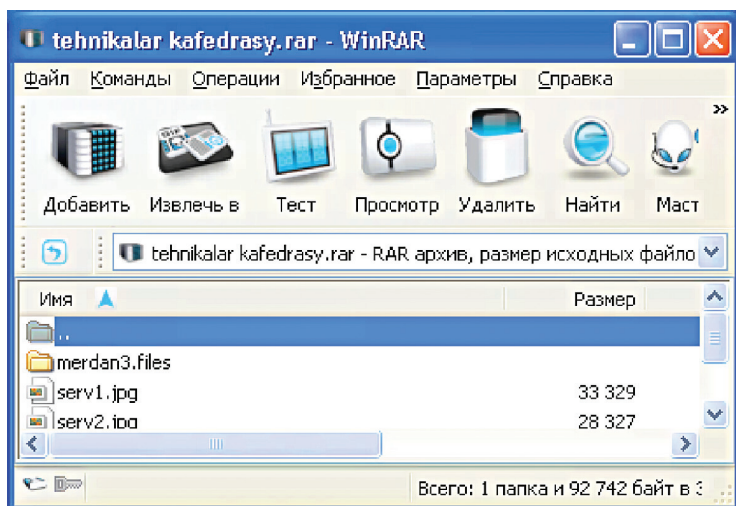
tehnikalar kafedrasy.rar - WinRAR

Файл Команды Операции Избранное Параметры Справка

Добавить Извлечь в Тест Просмотр Удалить Найти Маст

tehnikalar kafedrasy.rar - RAR архив, размер исходных файло

| Имя | Размер |
|---|---|
| .. | |
| merdan3.files | |
| serv1.jpg | 33 329 |
| serv2.jpg | 28 327 |

Всего: 1 папка и 92 742 байт в 3